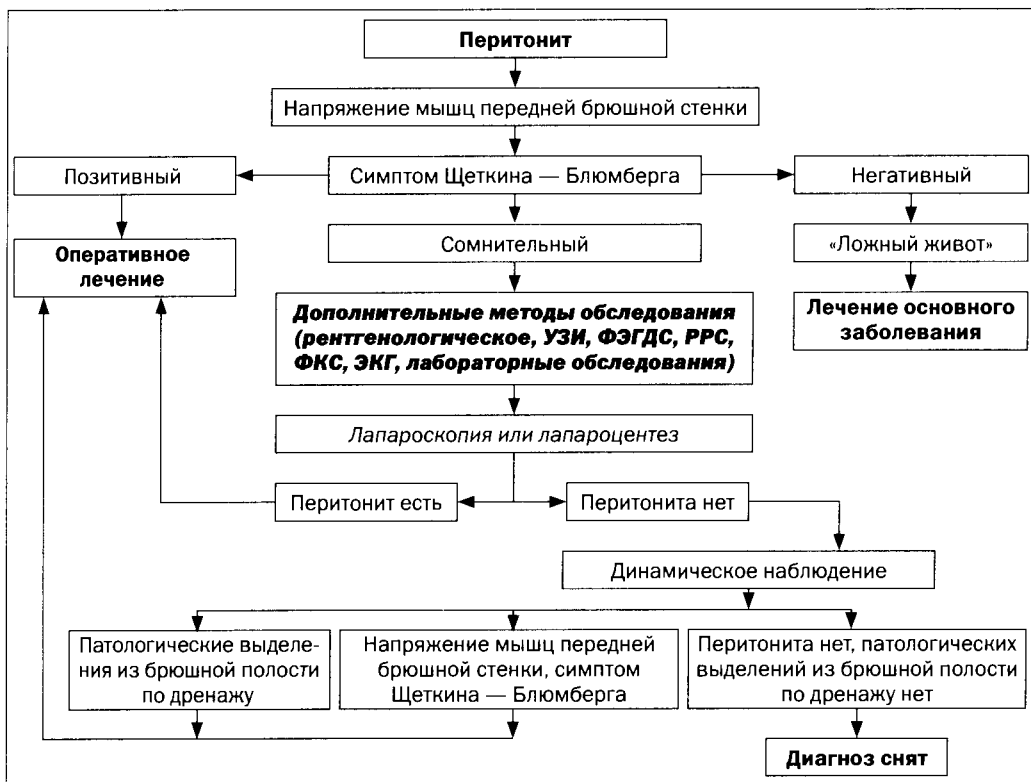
Перитонит

Напряжение мышц передней брюшной стенки

Позитивный

Симптом Щеткина — Блюмберга

Негативный

Оперативное лечение

Сомнительный

«Ложный живот»

Дополнительные методы обследования (рентгенологическое, УЗИ, ФЭГДС, РРС, ФКС, ЭКГ, лабораторные обследования)

Лечение основного заболевания

Лапароскопия или лапароцентез

Перитонит есть

Перитонита нет

Динамическое наблюдение

Патологические выделения из брюшной полости по дренажу

Напряжение мышц передней брюшной стенки, симптом Щеткина — Блюмберга

Перитонита нет, патологических выделений из брюшной полости по дренажу нет

Диагноз снят